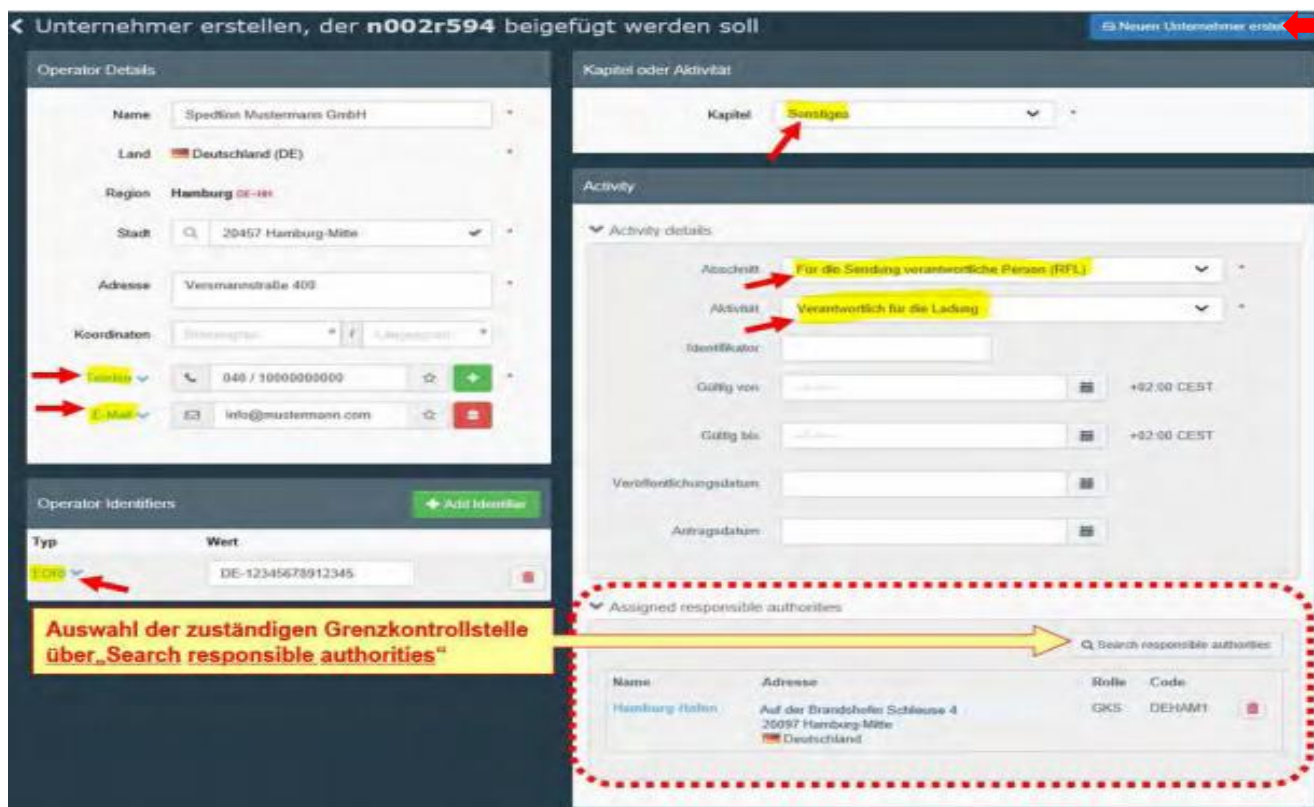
< Unternehmer erstellen, der **n002r594** beigefügt werden soll

Neuen Unternehmer erst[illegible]

Operator Details

Name: Spedition Mustermann GmbH *

Land: Deutschland (DE) *

Region: Hamburg DE-HH

Stadt: 20457 Hamburg-Mitte *

Adresse: Versmannstraße 400 *

Koordinaten: Breitengrad * / Längengrad *

Telefon: 040 / 10000000000 *

E-Mail: info@mustermann.com

Operator Identifiers

+ Add Identifier

| Typ | Wert |
|---|---|
| EORI | DE-12345678912345 |

Kapitel oder Aktivität

Kapitel: Sonstiges *

Activity

Activity details

Abschnitt: Für die Sendung verantwortliche Person (RFL) *

Aktivität: Verantwortlich für die Ladung *

Identifikator

Gültig von: +02:00 CEST

Gültig bis: +02:00 CEST

Veröffentlichungsdatum

Antragsdatum

Assigned responsible authorities

Auswahl der zuständigen Grenzkontrollstelle über„Search responsible authorities"

Search responsible authorities

| Name | Adresse | Rolle | Code |
|---|---|---|---|
| Hamburg-Hafen | Auf der Brandshofer Schleuse 4 20097 Hamburg-Mitte Deutschland | GKS | DEHAM1 |